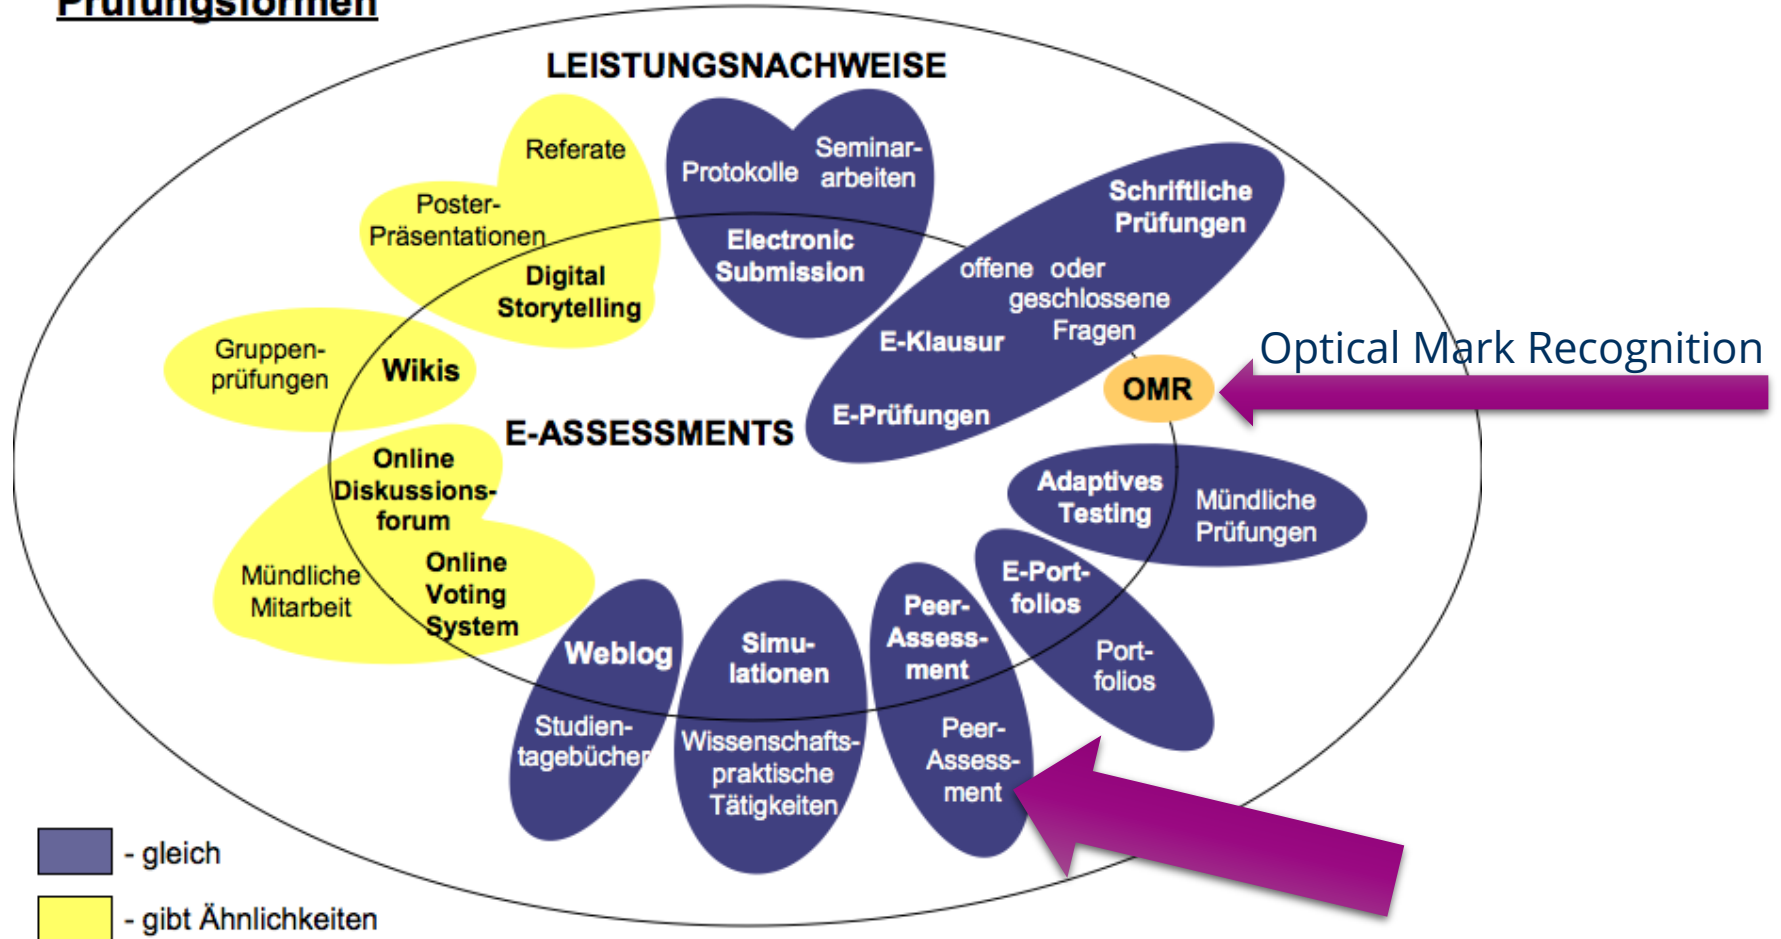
Prüfungsformen

LEISTUNGSNACHWEISE

Referate

Poster-Präsentationen

Digital Storytelling

Protokolle

Seminar-arbeiten

Electronic Submission

Schriftliche Prüfungen

offene oder geschlossene Fragen

E-Klausur

E-Prüfungen

Gruppen-prüfungen

Wikis

Optical Mark Recognition

OMR

E-ASSESSMENTS

Online Diskussions-forum

Mündliche Mitarbeit

Online Voting System

Adaptives Testing

Mündliche Prüfungen

E-Port-folios

Port-folios

Peer-Assess-ment

Peer-Assess-ment

Weblog

Studien-tagebücher

Simu-lationen

Wissenschafts-praktische Tätigkeiten

- gleich

- gibt Ähnlichkeiten